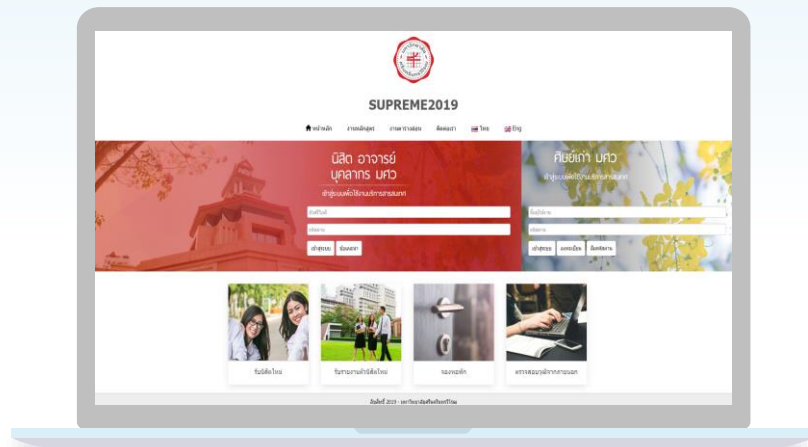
SUPREME2019

หน้าหลัก ภาระหลักสูตร ภาระการสอน ติดต่อเรา ไทย Eng

นิสิต อาจารย์ บุคลากร มศว

เข้าสู่ระบบเพื่อใช้งานบริการการสหกิจ

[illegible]

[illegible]

เข้าสู่ระบบ ช่วยเหลือ

ศิษย์เก่า มศว

เข้าสู่ระบบเพื่อใช้งานบริการการสหกิจ

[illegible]

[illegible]

เข้าสู่ระบบ ลงทะเบียน ลืมรหัสผ่าน

รับนิสิตใหม่

รับรายงานตัวนิสิตใหม่

จองหอพัก

ตรวจสอบวุฒิการศึกษาภายนอก

ลิขสิทธิ์ 2019 - มหาวิทยาลัยศรีนครินทรวิโรฒ